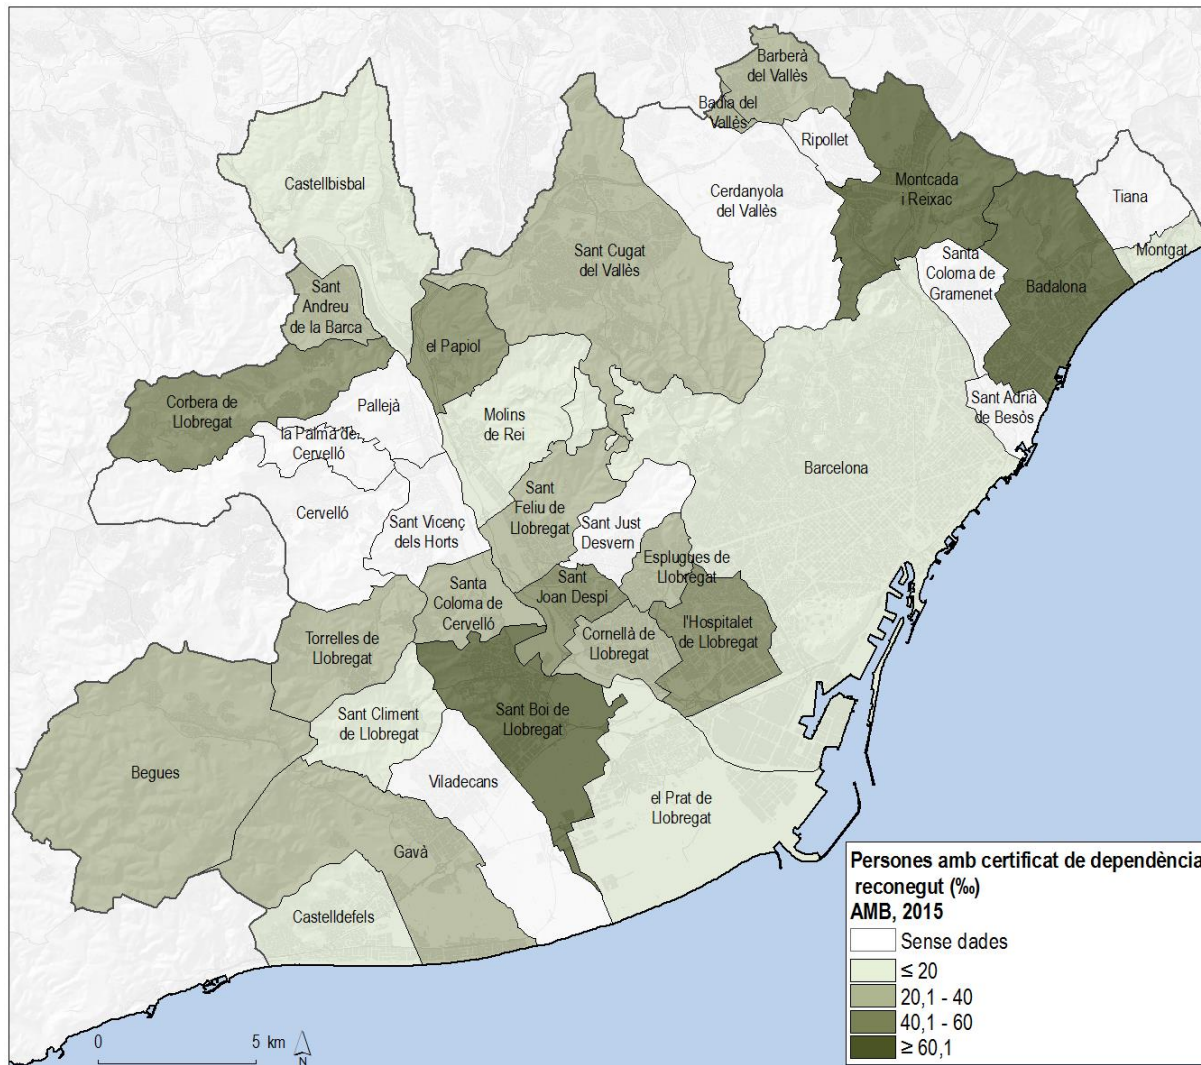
Barberà del Vallès

Badia del Vallès

Ripollet

Montcada i Reixac

Tiana

Castellbisbal

Cerdanyola del Vallès

Sant Cugat del Vallès

Montgat

Santa Coloma de Gramenet

Badalona

Sant Andreu de la Barca

el Papiol

Corbera de Llobregat

Pallejà

Molins de Rei

Sant Adrià de Besòs

la Palma de Cervelló

Barcelona

Sant Feliu de Llobregat

Cervelló

Sant Vicenç dels Horts

Sant Just Desvern

Esplugues de Llobregat

Santa Coloma de Cervelló

Sant Joan Despí

Torrelles de Llobregat

Cornellà de Llobregat

l'Hospitalet de Llobregat

Sant Boi de Llobregat

Sant Climent de Llobregat

Begues

Viladecans

el Prat de Llobregat

Gavà

Castelldefels

0

5 km

N

Persones amb certificat de dependència reconegut (‰)
AMB, 2015

Sense dades

$\leq 20$

20,1 - 40

40,1 - 60

$\geq 60,1$